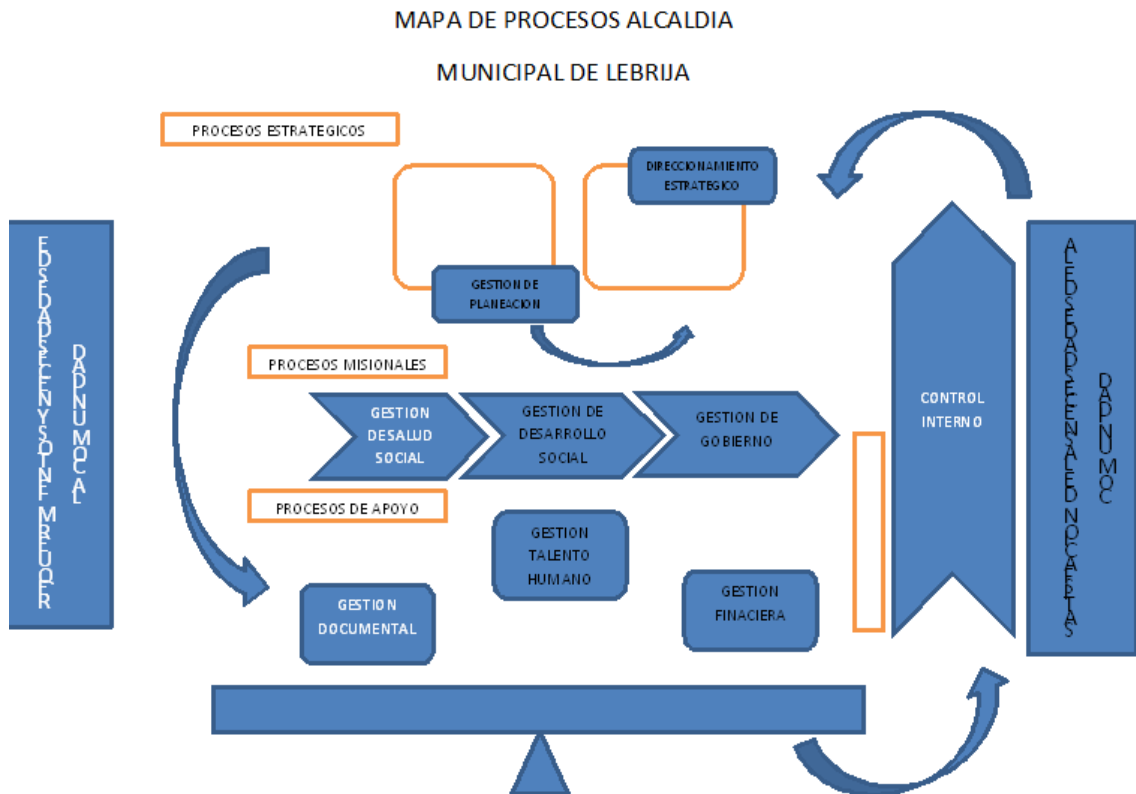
MAPA DE PROCESOS ALCALDIA

MUNICIPAL DE LEBRIJA

PROCESOS ESTRATEGICOS

DIRECCIONAMIENTO ESTRATEGICO

GESTION DE PLANEACION

PROCESOS MISIONALES

GESTION DESALUD SOCIAL

GESTION DE DESARROLLO SOCIAL

GESTION DE GOBIERNO

PROCESOS DE APOYO

GESTION TALENTO HUMANO

GESTION DOCUMENTAL

GESTION FINACIERA

CONTROL INTERNO

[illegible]

DADNUMOCAL

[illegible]

DADNUMOC